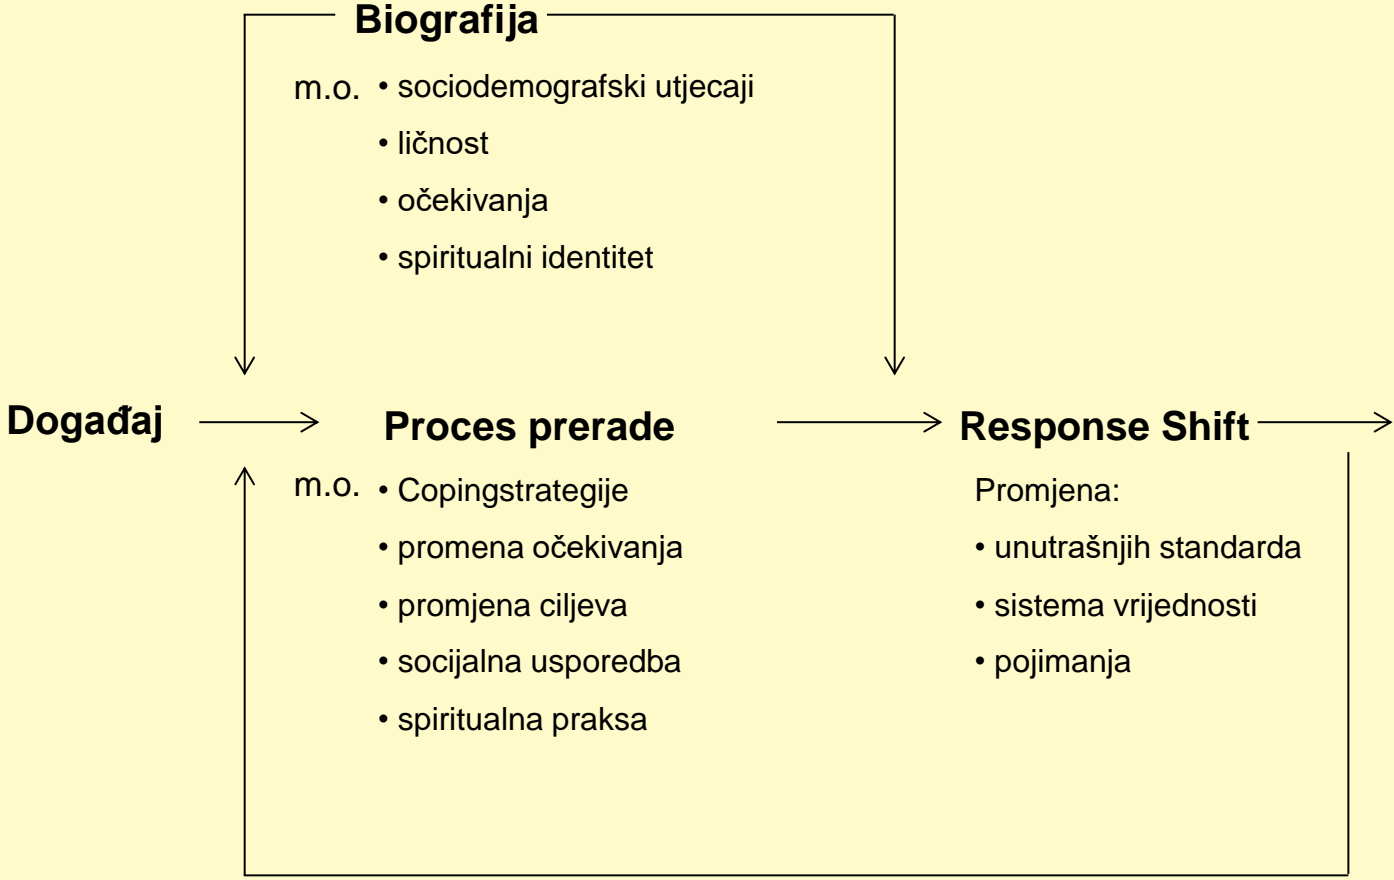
**Biografija**

m.o. • sociodemografski utjecaji
• ličnost
• očekivanja
• spiritualni identitet

**Događaj**

**Proces prerade**

m.o. • Copingstrategije
• promena očekivanja
• promjena ciljeva
• socijalna usporedba
• spiritualna praksa

**Response Shift**

Promjena:
• unutrašnjih standarda
• sistema vrijednosti
• pojimanja